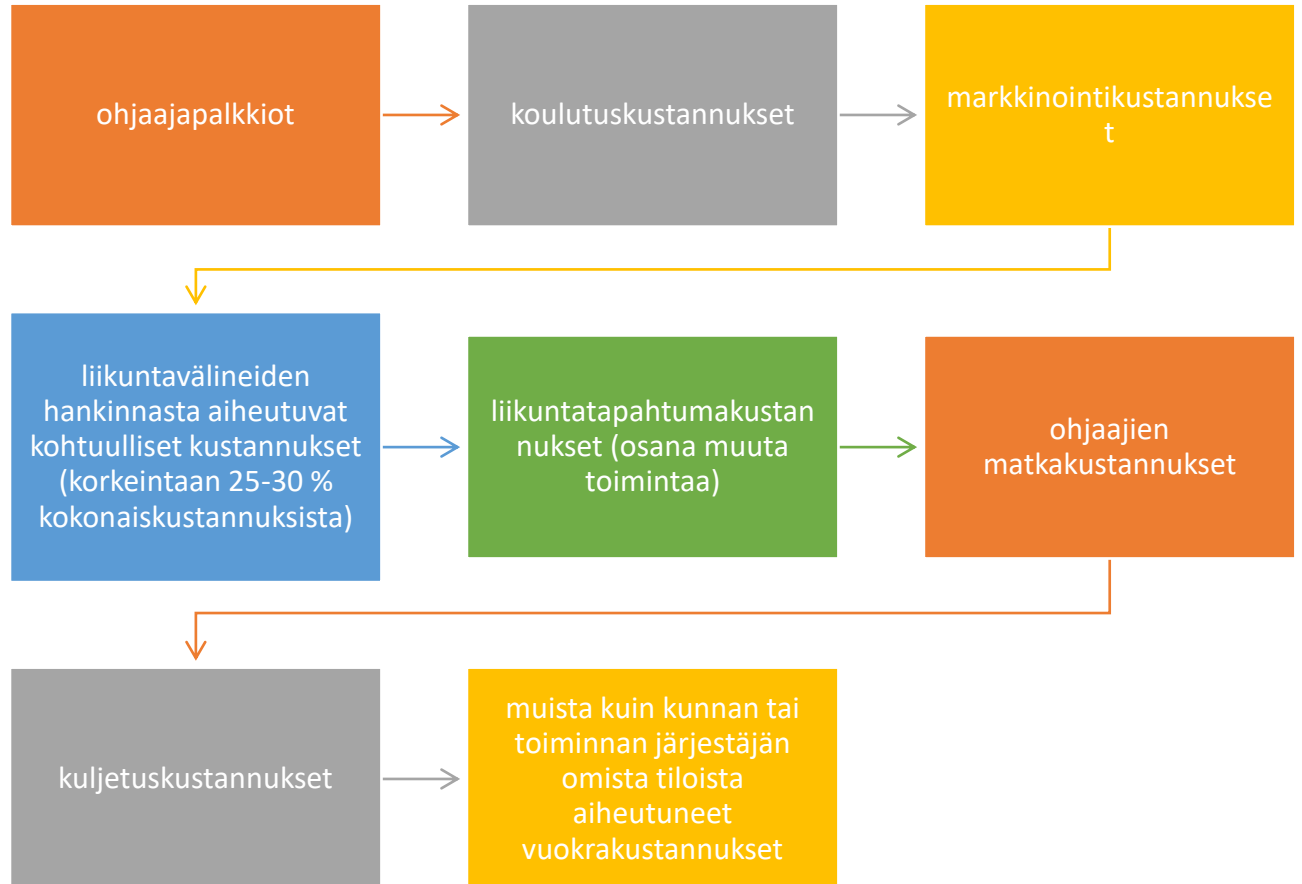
ohjaajapalkkiot

koulutuskustannukset

markkinointikustannukse t

liikuntavälineiden hankinnasta aiheutuvat kohtuulliset kustannukset (korkeintaan 25-30 % kokonaiskustannuksista)

liikuntatapahtumakustan nukset (osana muuta toimintaa)

ohjaajien matkakustannukset

kuljetuskustannukset

muista kuin kunnan tai toiminnan järjestäjän omista tiloista aiheutuneet vuokrakustannukset